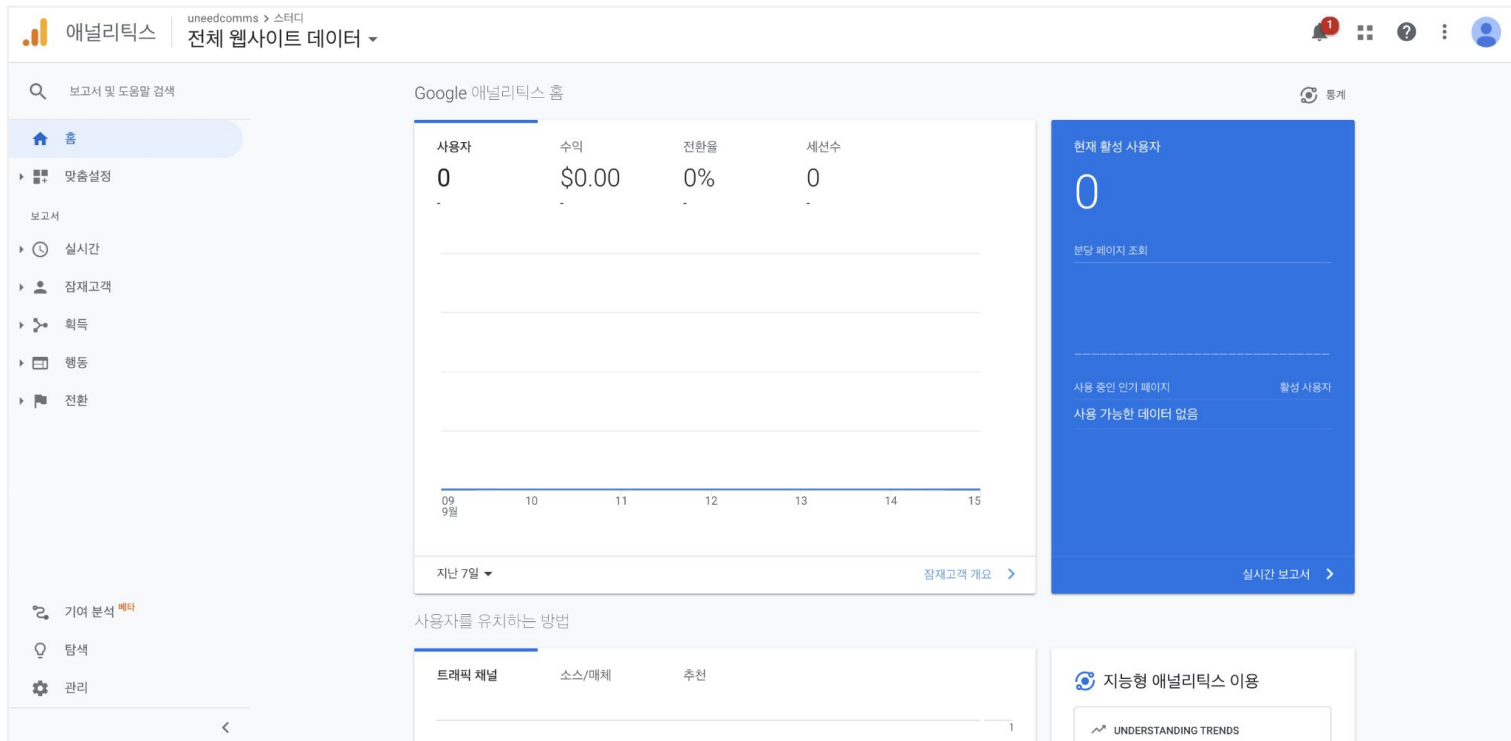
애널리틱스 uneedcomms > 스터디
전체 웹사이트 데이터 ▾

1

보고서 및 도움말 검색

홈
맞춤설정
보고서
실시간
잠재고객
획득
행동
전환

기여 분석 베타
탐색
관리

Google 애널리틱스 홈

통계

| 사용자 | 수익 | 전환율 | 세션수 |
|---|---|---|---|
| 0 | $0.00 | 0% | 0 |
| - | - | - | - |

09
9월 10 11 12 13 14 15

지난 7일 ▾
잠재고객 개요 >

현재 활성 사용자
0
분당 페이지 조회
사용 중인 인기 페이지
활성 사용자
사용 가능한 데이터 없음
실시간 보고서 >

사용자를 유치하는 방법

트래픽 채널 소스/매체 추천

1

지능형 애널리틱스 이용
UNDERSTANDING TRENDS